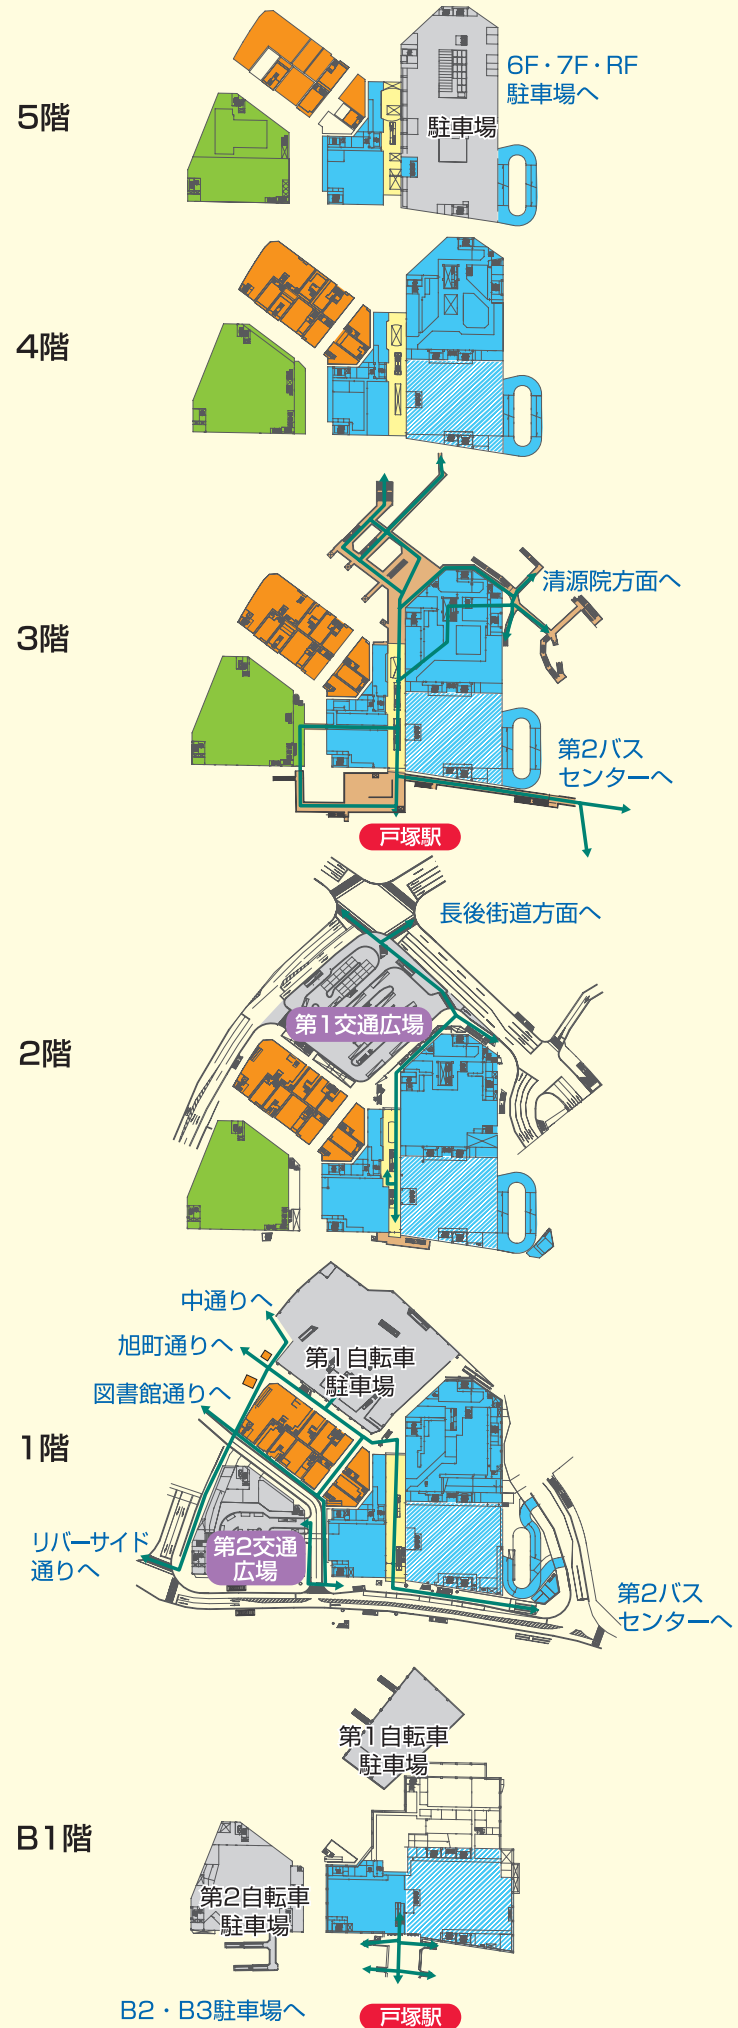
5階

6F・7F・RF
駐車場へ

駐車場

4階

3階

清源院方面へ

第2バス
センターへ

戸塚駅

長後街道方面へ

2階

第1交通広場

中通りへ

旭町通りへ

図書館通りへ

第1自転車
駐車場

1階

リバーサイド
通りへ

第2交通
広場

第2バス
センターへ

第1自転車
駐車場

B1階

第2自転車
駐車場

B2・B3駐車場へ

戸塚駅